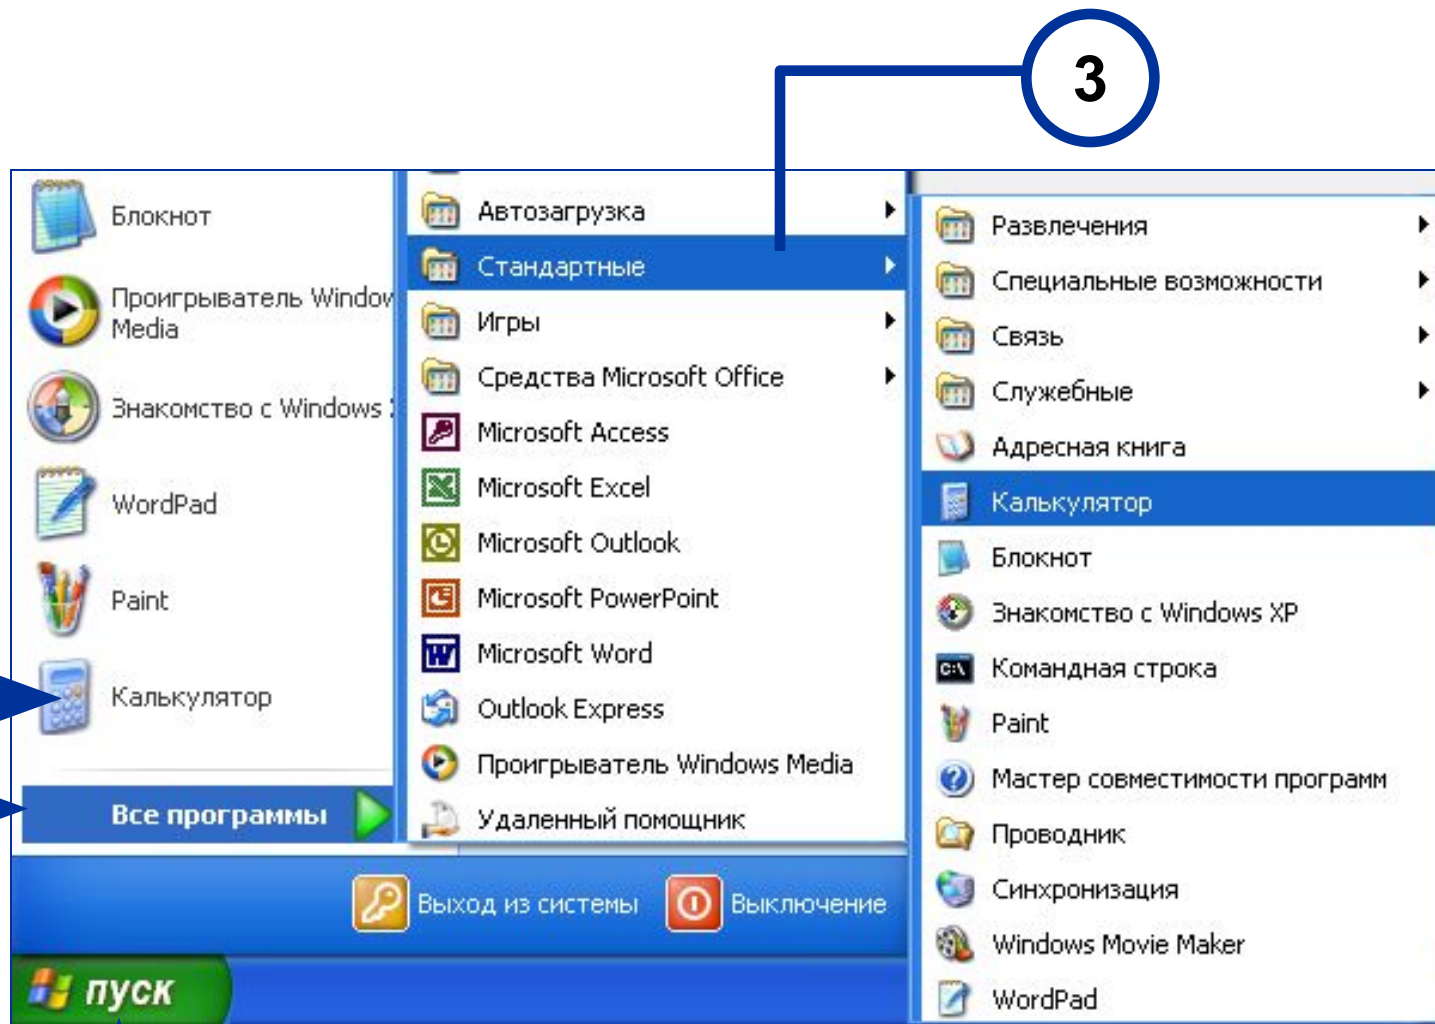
3

Блокнот

Проигрыватель Windov Media

Знакомство с Windows

WordPad

Paint

Калькулятор

Все программы

Автозагрузка
Стандартные
Игры
Средства Microsoft Office
Microsoft Access
Microsoft Excel
Microsoft Outlook
Microsoft PowerPoint
Microsoft Word
Outlook Express
Проигрыватель Windows Media
Удаленный помощник

Развлечения
Специальные возможности
Связь
Служебные
Адресная книга
Калькулятор
Блокнот
Знакомство с Windows XP
Командная строка
Paint
Мастер совместимости программ
Проводник
Синхронизация
Windows Movie Maker
WordPad

Выход из системы
Выключение

пуск